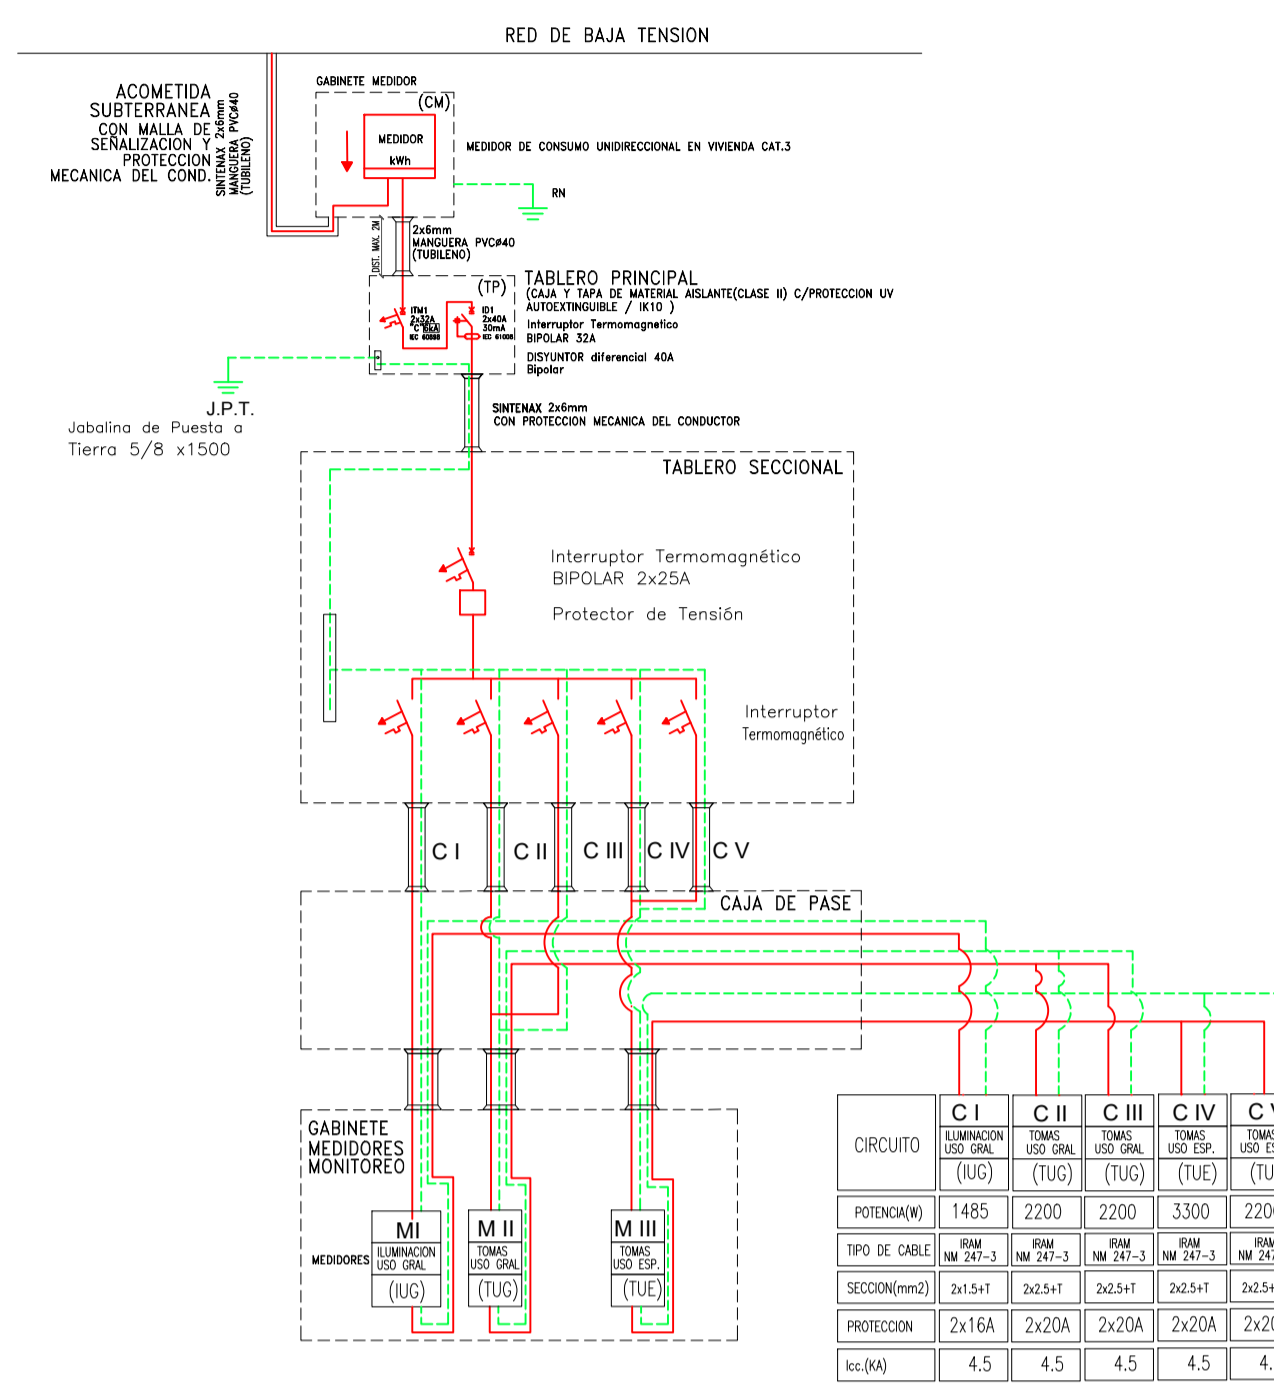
RED DE BAJA TENSION

ACOMETIDA SUBTERRANEA CON MALLA DE SEÑALIZACION Y PROTECCION MECANICA DEL COND.

SINTENAX 2x6mm MANGUERA PVCø40 (TUBILENO)

GABINETE MEDIDOR

(CM)

MEDIDOR kWh

MEDIDOR DE CONSUMO UNIDIRECCIONAL EN VIVIENDA CAT.3

RN

DIST. MAX. 2M

2x6mm MANGUERA PVCø40 (TUBILENO)

(TP)

TABLERO PRINCIPAL
(CAJA Y TAPA DE MATERIAL AISLANTE(CLASE II) C/PROTECCION UV AUTOEXTINGUIBLE / IK10 )

ITM1 2x32A "C" 6kA IEC 60898

ID1 2x40A 30mA IEC 61008

Interruptor Termomagnetico BIPOLAR 32A

DISYUNTOR diferencial 40A Bipolar

J.P.T.
Jabalina de Puesta a Tierra 5/8 x1500

SINTENAX 2x6mm CON PROTECCION MECANICA DEL CONDUCTOR

TABLERO SECCIONAL

Interruptor Termomagnético BIPOLAR 2x25A

Protector de Tensión

Interruptor Termomagnético

C I   C II   C III   C IV   C V

CAJA DE PASE

GABINETE MEDIDORES MONITOREO

MEDIDORES

| MI | M II | M III |
|---|---|---|
| ILUMINACION USO GRAL | TOMAS USO GRAL | TOMAS USO ESP. |
| (IUG) | (TUG) | (TUE) |

| CIRCUITO | C I ILUMINACION USO GRAL (IUG) | C II TOMAS USO GRAL (TUG) | C III TOMAS USO GRAL (TUG) | C IV TOMAS USO ESP. (TUE) | C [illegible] TOMAS USO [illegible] (TU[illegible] |
|---|---|---|---|---|---|
| POTENCIA(W) | 1485 | 2200 | 2200 | 3300 | 220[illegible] |
| TIPO DE CABLE | IRAM NM 247-3 | IRAM NM 247-3 | IRAM NM 247-3 | IRAM NM 247-3 | IRAM NM 247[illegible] |
| SECCION(mm2) | 2x1.5+T | 2x2.5+T | 2x2.5+T | 2x2.5+T | 2x2.5+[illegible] |
| PROTECCION | 2x16A | 2x20A | 2x20A | 2x20A | 2x2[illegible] |
| Icc.(KA) | 4.5 | 4.5 | 4.5 | 4.5 | 4.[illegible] |